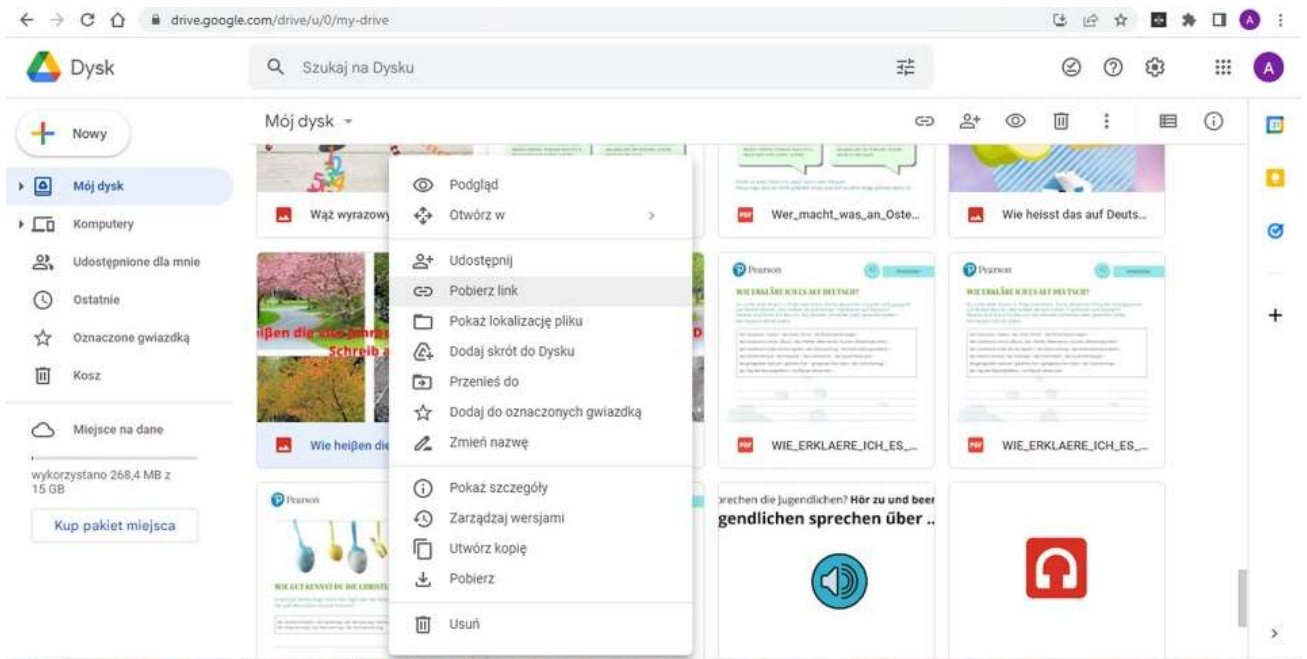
drive.google.com/drive/u/0/my-drive

Dysk

Szukaj na Dysku

Nowy

Mój dysk

Komputery

Udostępnione dla mnie

Ostatnie

Oznaczone gwiazdką

Kosz

Miejsce na dane

wykorzystano 268,4 MB z 15 GB

Kup pakiet miejsca

Mój dysk

Wąż wyrazowy

Wie heißen die

Podgląd

Otwórz w

Udostępnij

Pobierz link

Pokaż lokalizację pliku

Dodaj skrót do Dysku

Przenieś do

Dodaj do oznaczonych gwiazdką

Zmień nazwę

Pokaż szczegóły

Zarządzaj wersjami

Utwórz kopię

Pobierz

Usuń

Wer_macht_was_an_Oste...

Wie heisst das auf Deuts...

Pearson

WIE ERKLÄRE ICH ES AUF DEUTSCH?

WIE_ERKLAERE_ICH_ES_...

Pearson

WIE ERKLÄRE ICH ES AUF DEUTSCH?

WIE_ERKLAERE_ICH_ES_...

ßen die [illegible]

Schreib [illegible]

Pearson

WIE GUT KENNST DU DIE CHRISTL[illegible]

prechen die Jugendlichen? Hör zu und beer

gendlichen sprechen über ..

A